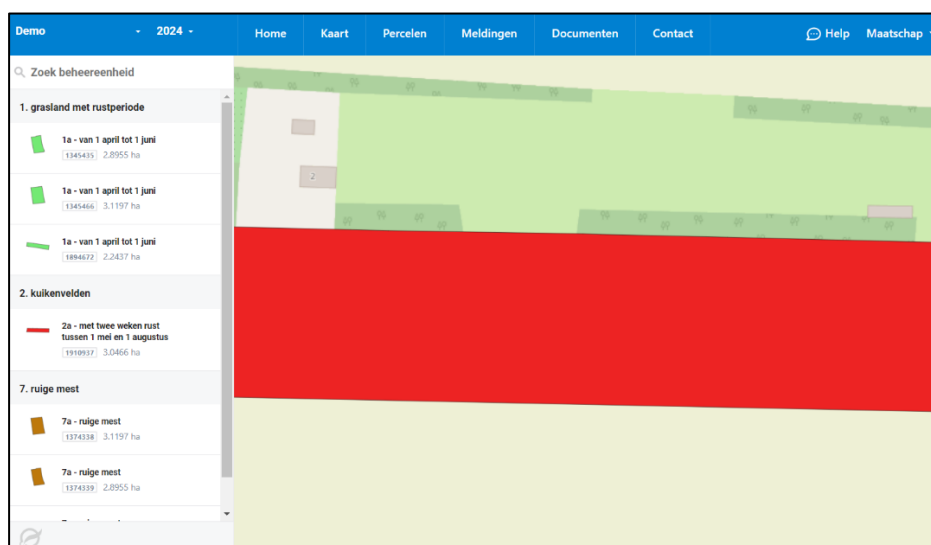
Demo 2024 Home Kaart Percelen Meldingen Documenten Contact Help Maatschap

Zoek beheereenheid

1. grasland met rustperiode

1a - van 1 april tot 1 juni
1345435 2.8955 ha

1a - van 1 april tot 1 juni
1345466 3.1197 ha

1a - van 1 april tot 1 juni
1894672 2.2437 ha

2. kuikenvelden

2a - met twee weken rust tussen 1 mei en 1 augustus
1910937 3.0466 ha

7. ruige mest

7a - ruige mest
1374338 3.1197 ha

7a - ruige mest
1374339 2.8955 ha

2